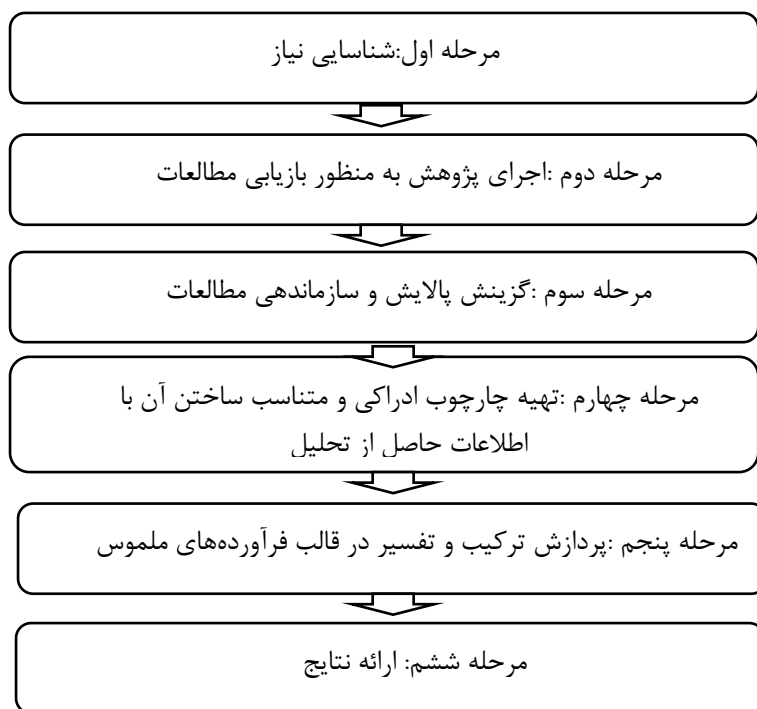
مرحله اول:شناسایی نیاز

مرحله دوم :اجرای پژوهش به منظور بازیابی مطالعات

مرحله سوم :گزینش پالایش و سازماندهی مطالعات

مرحله چهارم :تهیه چارچوب ادراکی و متناسب ساختن آن با اطلاعات حاصل از تحلیل

مرحله پنجم :پردازش ترکیب و تفسیر در قالب فرآورده‌های ملموس

مرحله ششم: ارائه نتایج